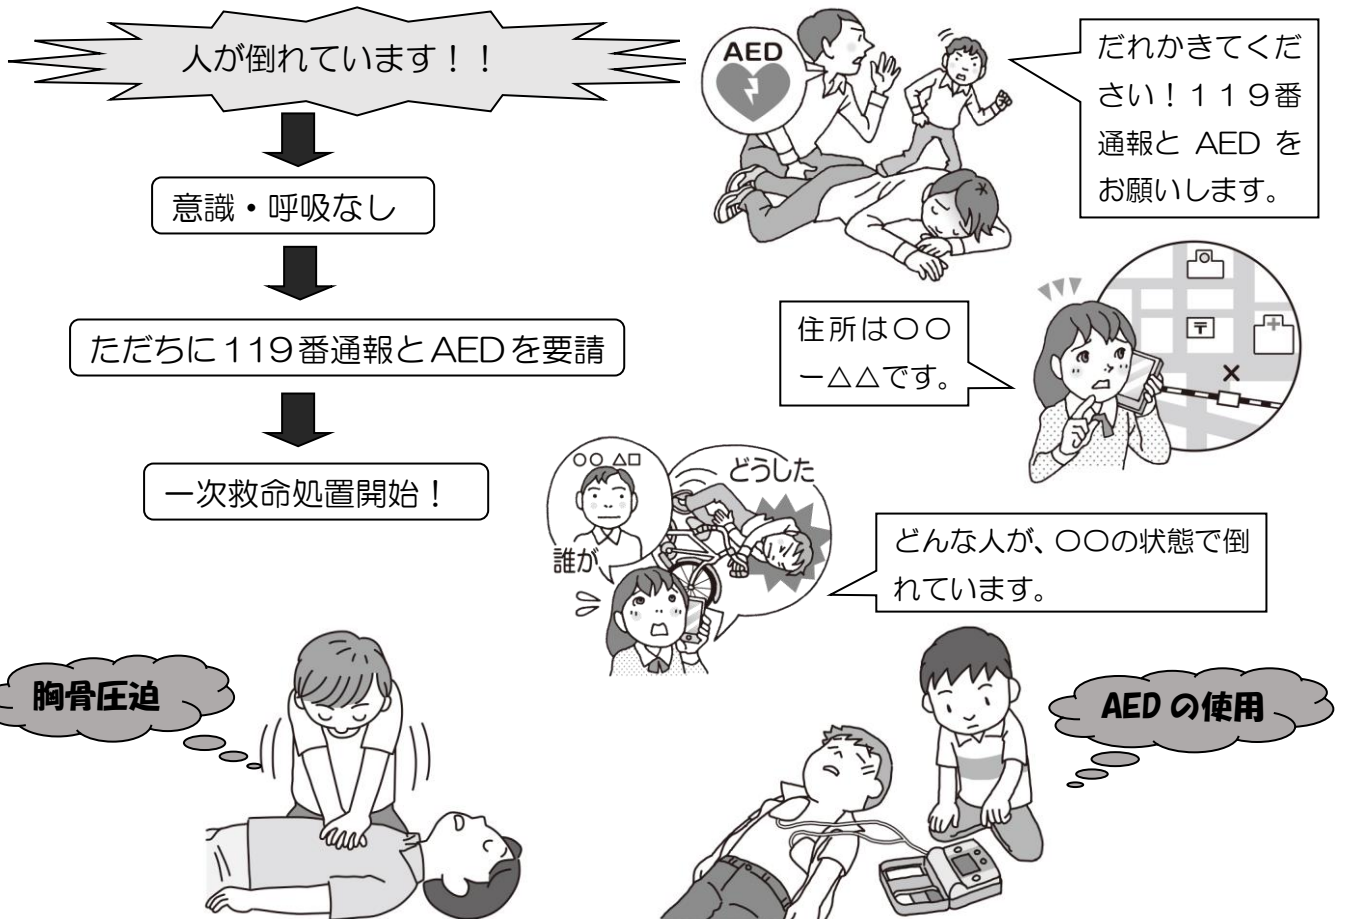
人が倒れています！！

意識・呼吸なし

ただちに119番通報とAEDを要請

一次救命処置開始！

AED

だれかきてください！119番通報と AED をお願いします。

住所は○○ー△△です。

○○ △□

どうした

誰が

どんな人が、○○の状態で倒れています。

胸骨圧迫

AED の使用